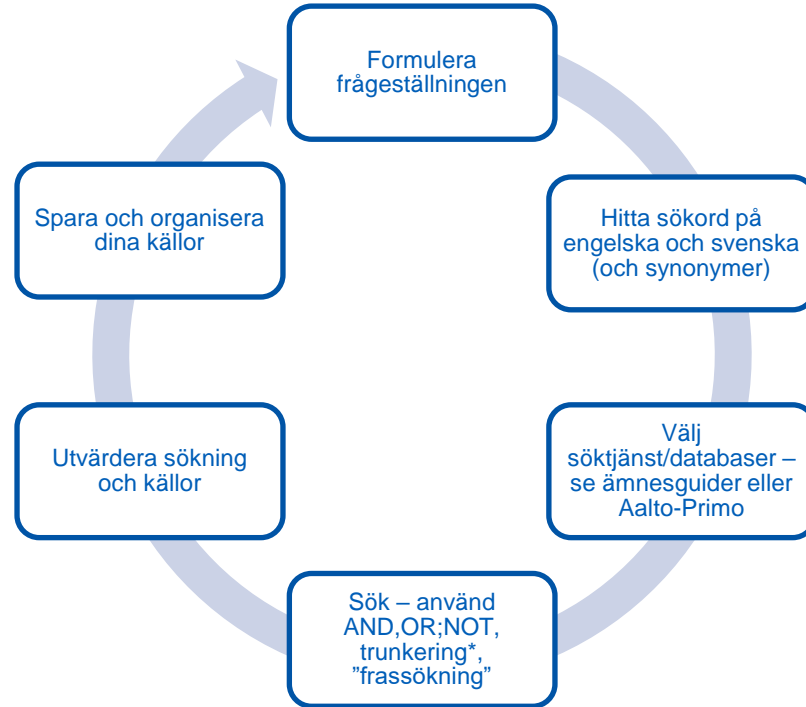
Formulera frågeställningen

Hitta sökord på engelska och svenska (och synonymer)

Välj söktjänst/databaser – se ämnesguider eller Aalto-Primo

Sök – använd AND,OR;NOT, trunkering*, ”frassökning”

Utvärdera sökning och källor

Spara och organisera dina källor